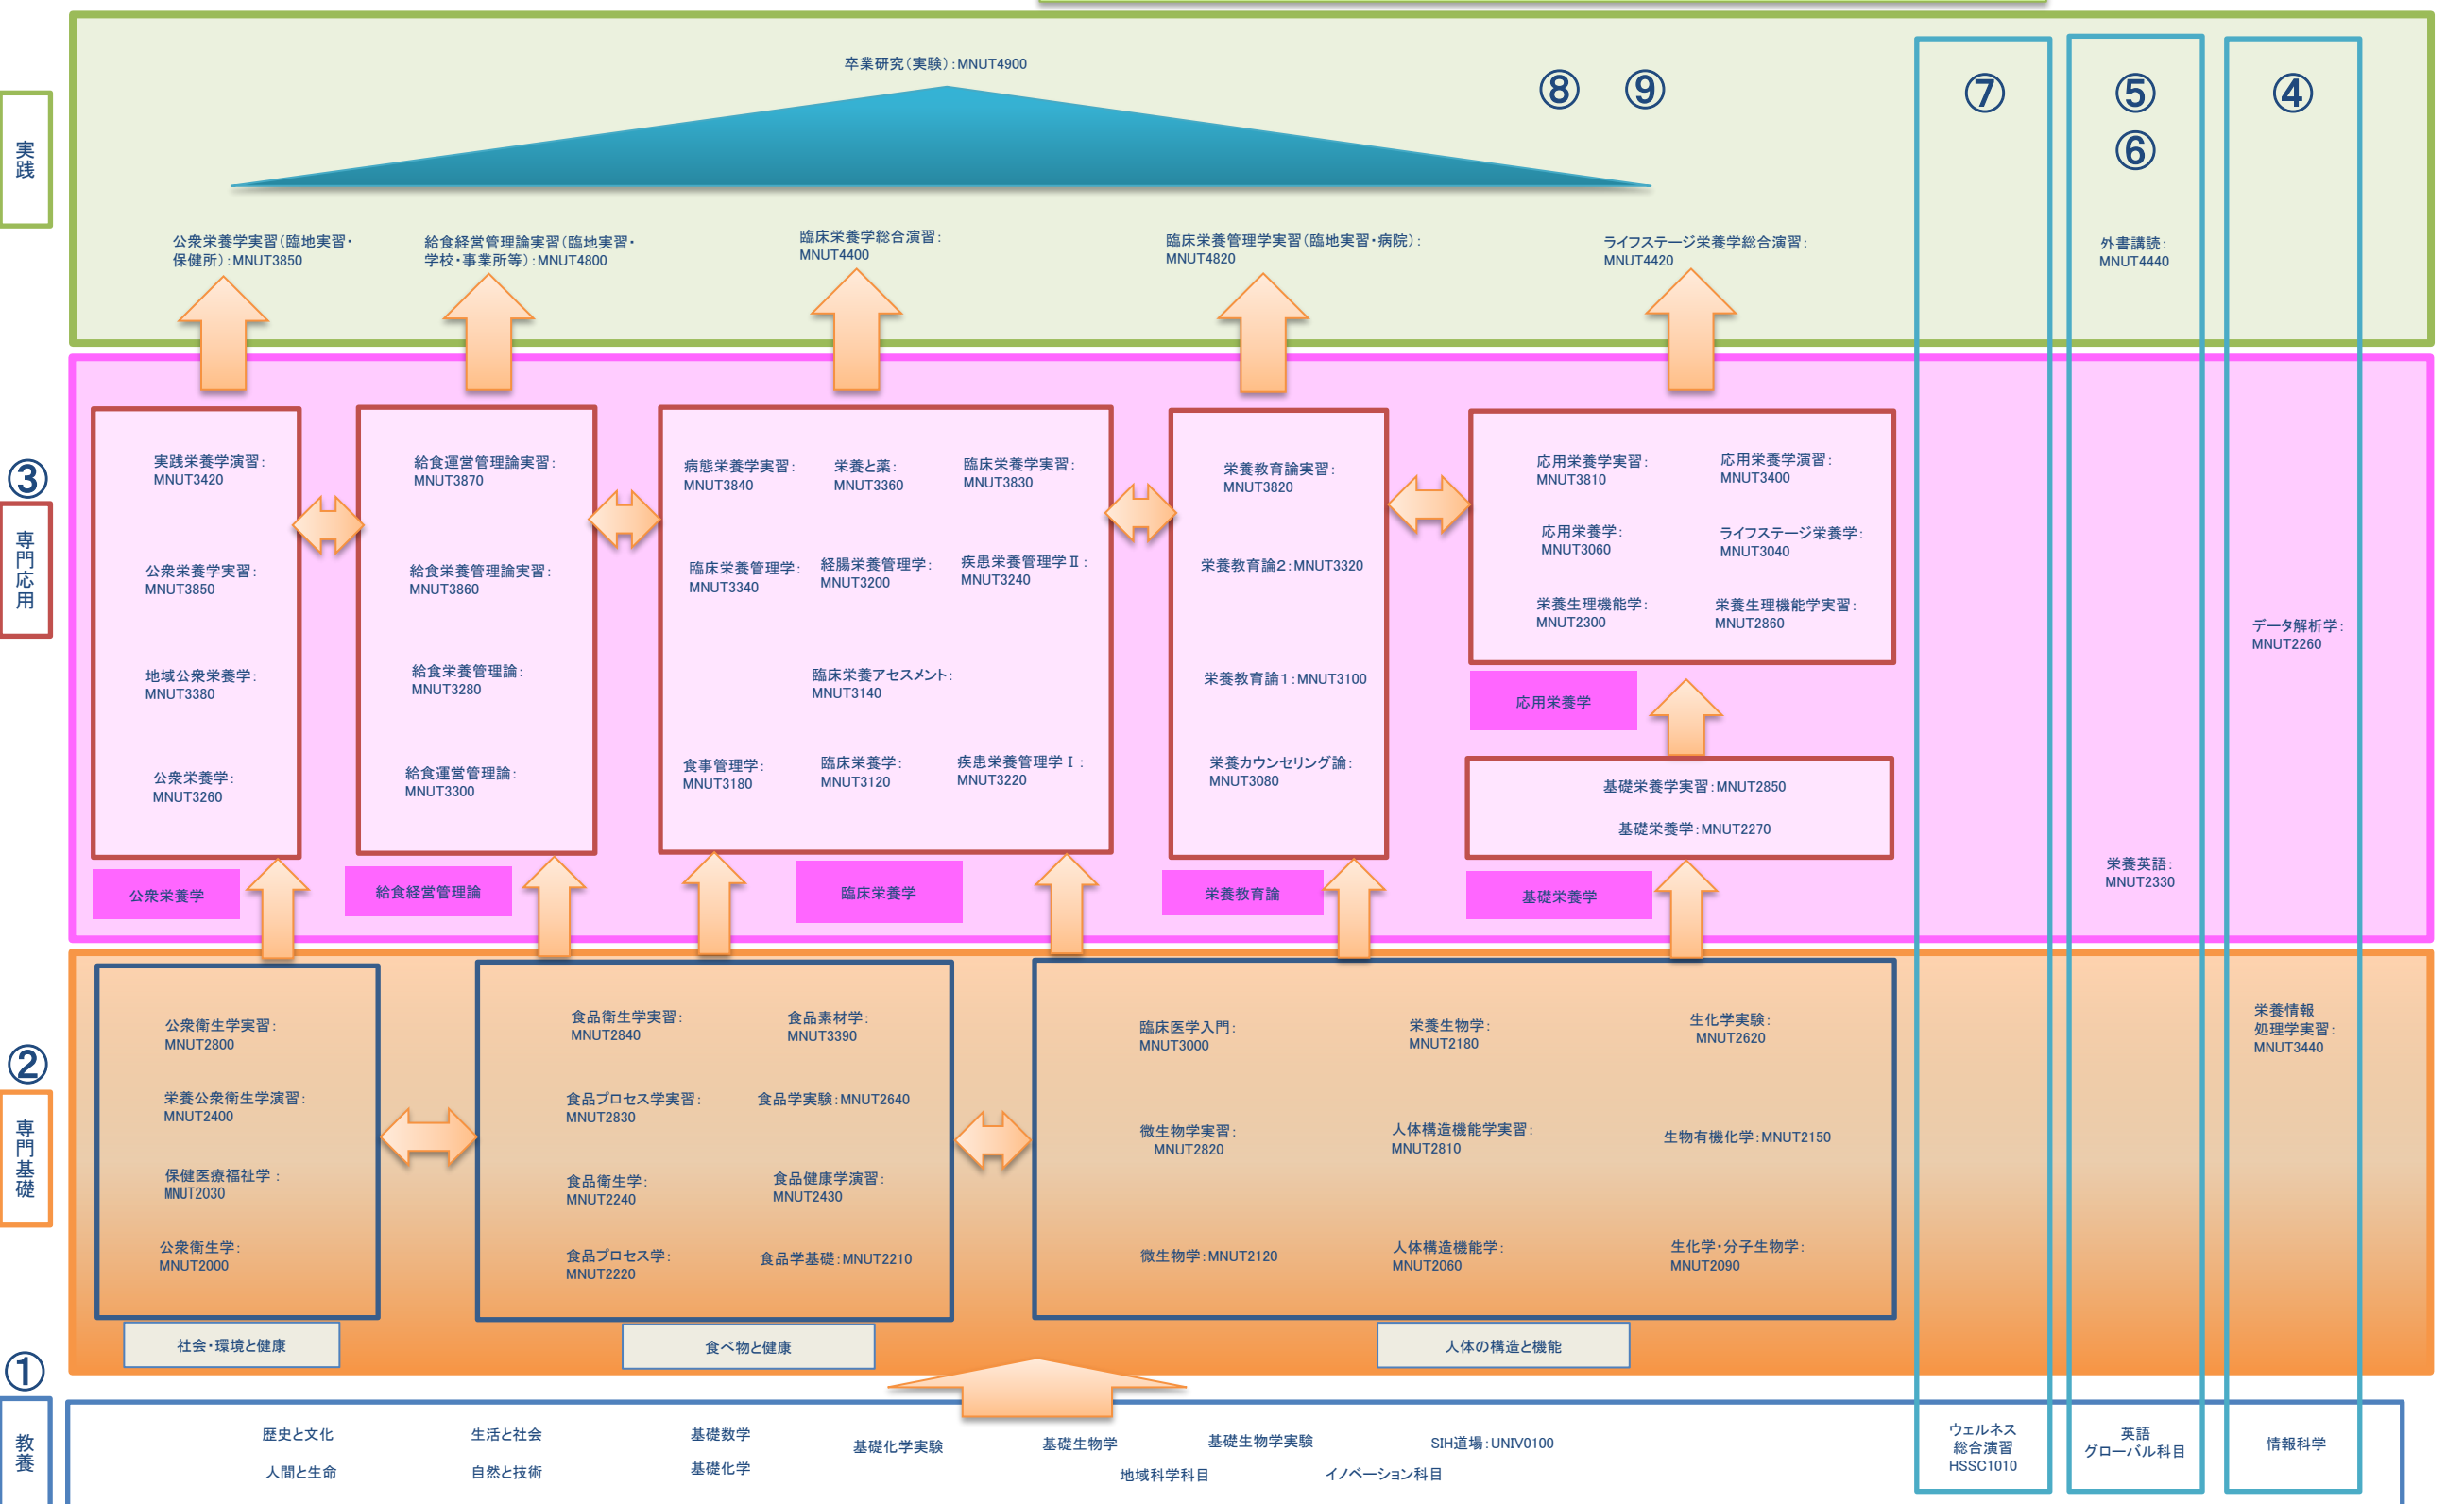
実践

卒業研究（実験）：MNUT4900

⑧ ⑨

⑦

⑤
⑥

④

公衆栄養学実習（臨地実習・保健所）：MNUT3850

給食経営管理論実習（臨地実習・学校・事業所等）：MNUT4800

臨床栄養学総合演習：MNUT4400

臨床栄養管理学実習（臨地実習・病院）：MNUT4820

ライフステージ栄養学総合演習：MNUT4420

外書講読：MNUT4440

③
専門応用

実践栄養学演習：MNUT3420

公衆栄養学実習：MNUT3850

地域公衆栄養学：MNUT3380

公衆栄養学：MNUT3260

公衆栄養学

給食運営管理論実習：MNUT3870

給食栄養管理論実習：MNUT3860

給食栄養管理論：MNUT3280

給食運営管理論：MNUT3300

給食経営管理論

病態栄養学実習：MNUT3840

栄養と薬：MNUT3360

臨床栄養学実習：MNUT3830

臨床栄養管理学：MNUT3340

経腸栄養管理学：MNUT3200

疾患栄養管理学Ⅱ：MNUT3240

臨床栄養アセスメント：MNUT3140

食事管理学：MNUT3180

臨床栄養学：MNUT3120

疾患栄養管理学Ⅰ：MNUT3220

臨床栄養学

栄養教育論実習：MNUT3820

栄養教育論2：MNUT3320

栄養教育論1：MNUT3100

栄養カウンセリング論：MNUT3080

栄養教育論

応用栄養学実習：MNUT3810

応用栄養学演習：MNUT3400

応用栄養学：MNUT3060

ライフステージ栄養学：MNUT3040

栄養生理機能学：MNUT2300

栄養生理機能学実習：MNUT2860

応用栄養学

基礎栄養学実習：MNUT2850

基礎栄養学：MNUT2270

基礎栄養学

データ解析学：MNUT2260

栄養英語：MNUT2330

②
専門基礎

公衆衛生学実習：MNUT2800

栄養公衆衛生学演習：MNUT2400

保健医療福祉学：MNUT2030

公衆衛生学：MNUT2000

社会・環境と健康

食品衛生学実習：MNUT2840

食品素材学：MNUT3390

食品プロセス学実習：MNUT2830

食品学実験：MNUT2640

食品衛生学：MNUT2240

食品健康学演習：MNUT2430

食品プロセス学：MNUT2220

食品学基礎：MNUT2210

食べ物と健康

臨床医学入門：MNUT3000

栄養生物学：MNUT2180

生化学実験：MNUT2620

微生物学実習：MNUT2820

人体構造機能学実習：MNUT2810

生物有機化学：MNUT2150

微生物学：MNUT2120

人体構造機能学：MNUT2060

生化学・分子生物学：MNUT2090

人体の構造と機能

栄養情報処理学実習：MNUT3440

①
教養

歴史と文化

人間と生命

生活と社会

自然と技術

基礎数学

基礎化学

基礎化学実験

基礎生物学

基礎生物学実験

地域科学科目

SIH道場：UNIV0100

イノベーション科目

ウェルネス総合演習 HSSC1010

英語 グローバル科目

情報科学